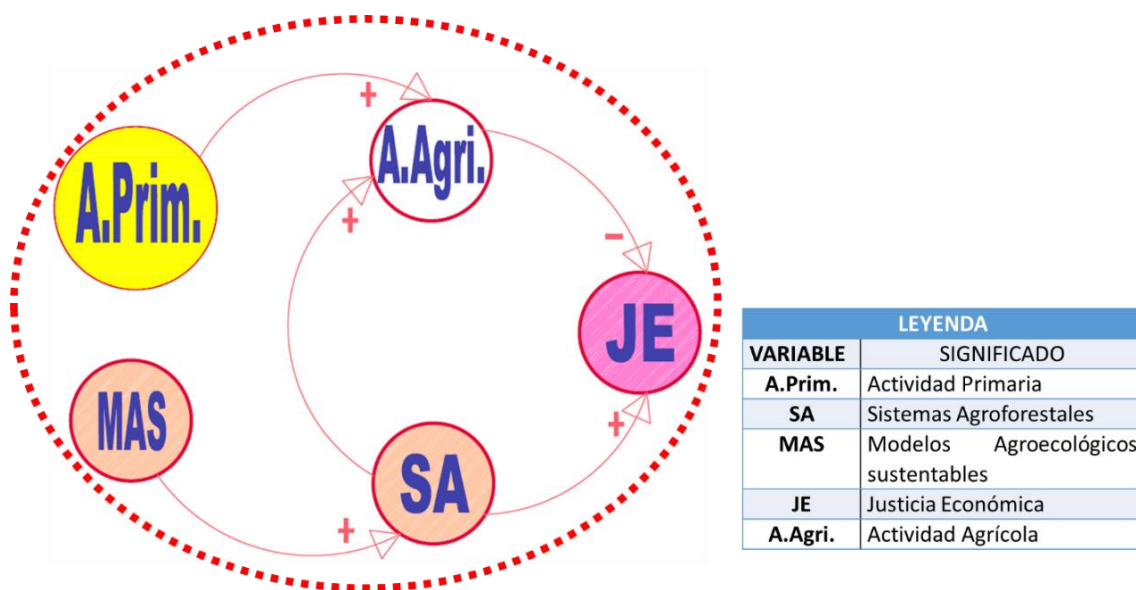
A.Prim.

+

A.Agri.

+

−

JE

MAS

SA

+

+

| LEYENDA | |
|---|---|
| VARIABLE | SIGNIFICADO |
| A.Prim. | Actividad Primaria |
| SA | Sistemas Agroforestales |
| MAS | Modelos Agroecológicos sustentables |
| JE | Justicia Económica |
| A.Agri. | Actividad Agrícola |